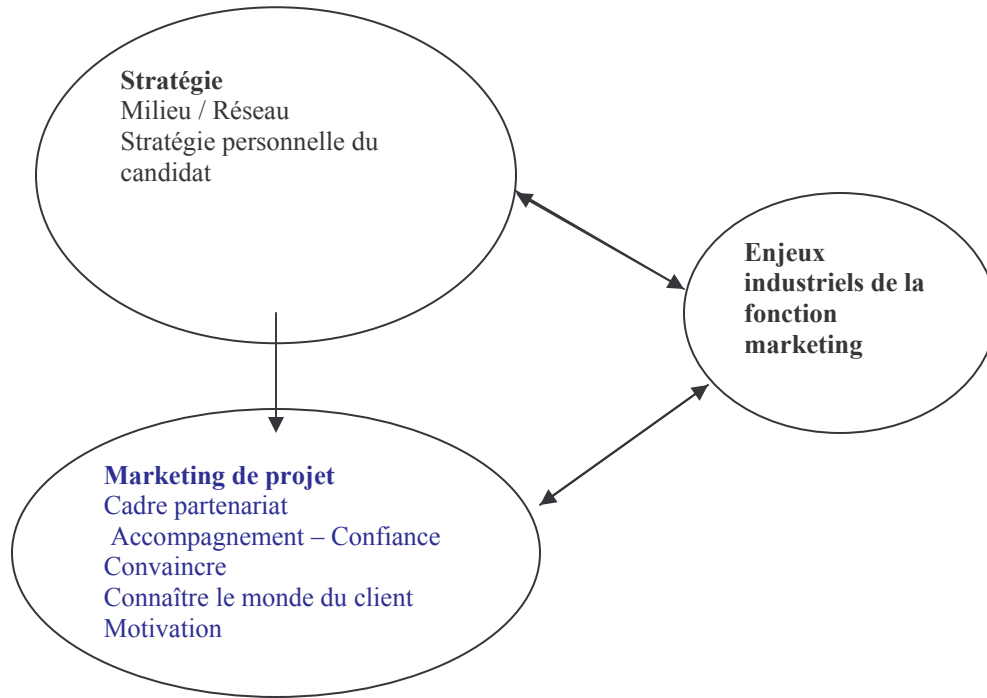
**Stratégie**
Milieu / Réseau
Stratégie personnelle du candidat

**Enjeux industriels de la fonction marketing**

**Marketing de projet**
Cadre partenariat
Accompagnement – Confiance
Convaincre
Connaître le monde du client
Motivation